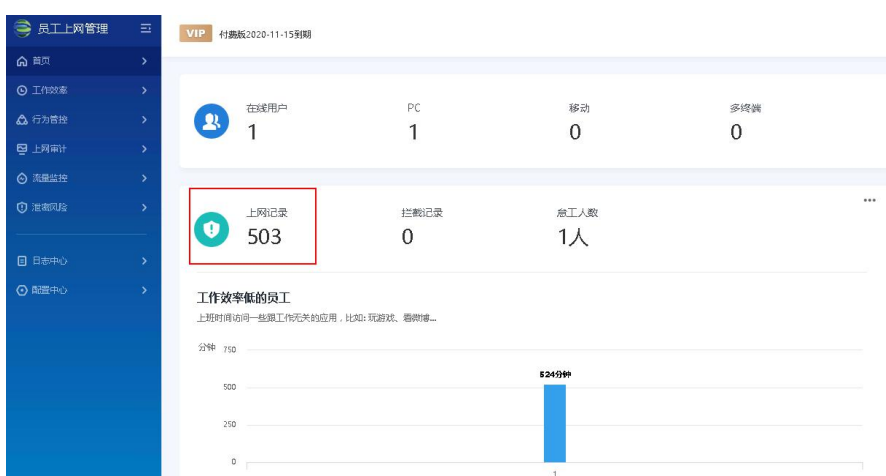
员工上网管理

首页
工作效率
行为管控
上网审计
流量监控
泄密风险
日志中心
配置中心

VIP 付费版2020-11-15到期

在线用户
1

PC
1

移动
0

多终端
0

上网记录
503

拦截记录
0

怠工人数
1人

...

工作效率低的员工
上班时间访问一些跟工作无关的应用，比如：玩游戏、看微博...

分钟 750
500
250
0

524分钟

1